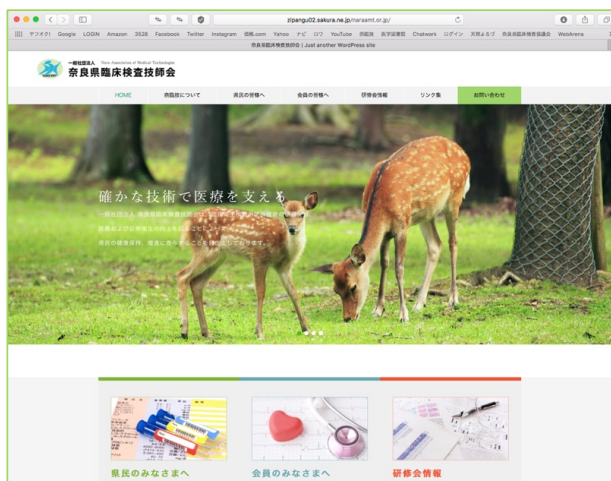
zipangu02.sakura.ne.jp/naraamt.or.jp/

ヤフオク! Google LOGIN Amazon 3526 Facebook Twitter Instagram 価格.com Yahoo ナビ ロワ YouTube 技師 医学辞書 Chatwork ログイン 天気よるず 奈良県臨床検査技師会 WebArena

奈良県臨床検査技師会 | Just another WordPress site

一般社団法人 Nara Association of Medical Technologist
奈良県臨床検査技師会

HOME | 技師会について | 県民の皆様へ | 会員の皆様へ | 研修会情報 | リンク集 | お問い合わせ

確かな技術で医療を支える

一般社団法人 奈良県臨床検査技師会は、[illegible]
医療および公衆衛生の向上を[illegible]
県民の健康保持、増進に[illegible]

県民のみなさまへ

会員のみなさまへ

研修会情報